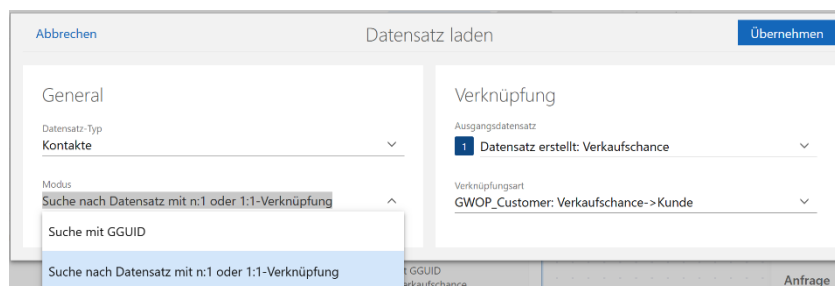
Abbrechen

Datensatz laden

Übernehmen

General

Datensatz-Typ
Kontakte

Modus
Suche nach Datensatz mit n:1 oder 1:1-Verknüpfung

Suche mit GGUID

Suche nach Datensatz mit n:1 oder 1:1-Verknüpfung

Verknüpfung

Ausgangsdatensatz
1 Datensatz erstellt: Verkaufschance

Verknüpfungsart
GWOP_Customer: Verkaufschance->Kunde

t GGUID
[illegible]rkaufschance

Anfrage